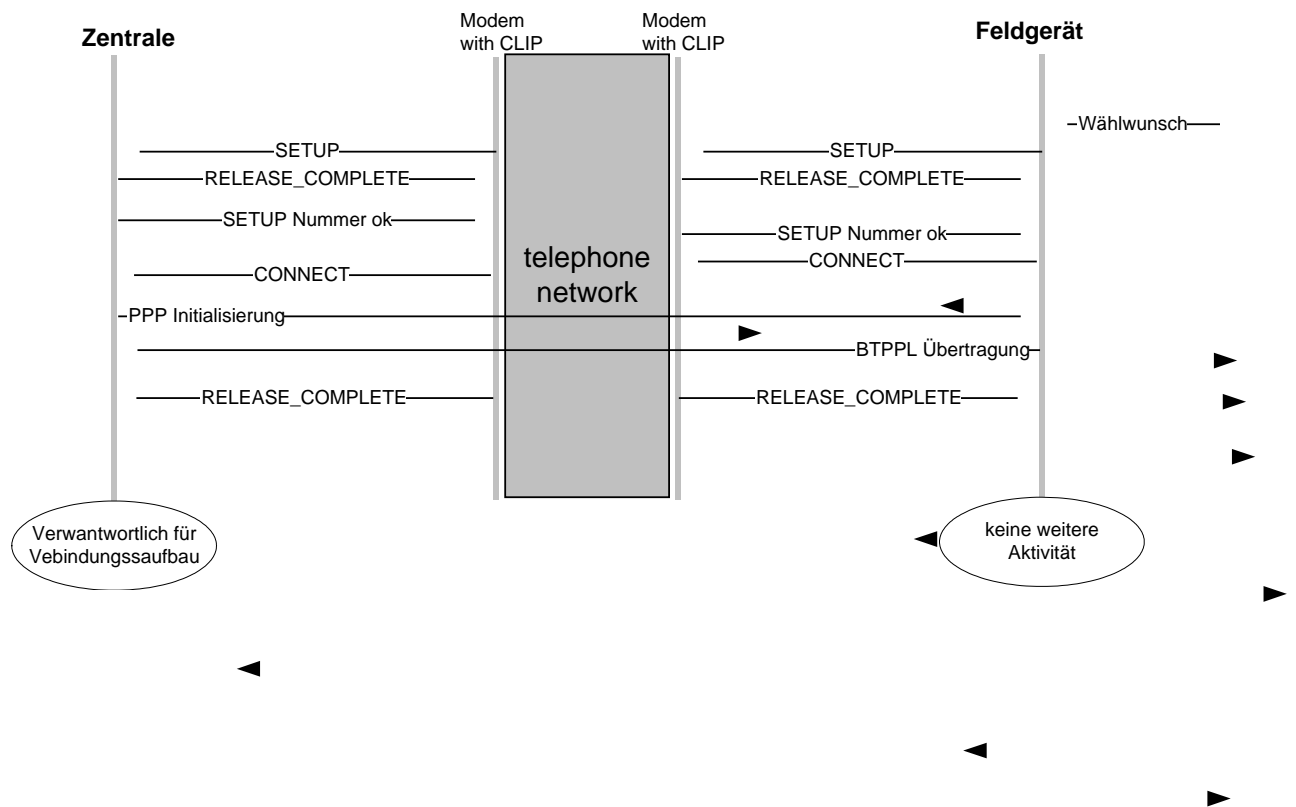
Zentrale

Modem with CLIP

Modem with CLIP

Feldgerät

Wählwunsch

SETUP

SETUP

RELEASE_COMPLETE

RELEASE_COMPLETE

SETUP Nummer ok

SETUP Nummer ok

CONNECT

CONNECT

telephone network

PPP Initialisierung

BTPPL Übertragung

RELEASE_COMPLETE

RELEASE_COMPLETE

Verwantwortlich für Vebindungssaufbau

keine weitere Aktivität